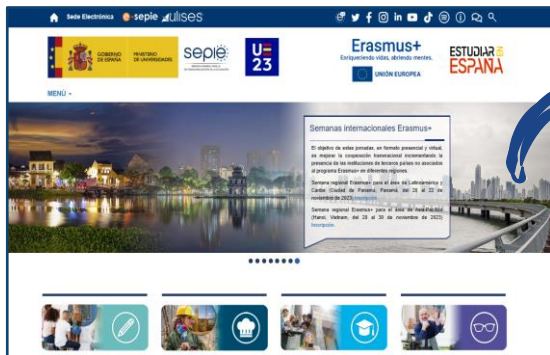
Sede Electrónica e-sepie ulises

GOBIERNO DE ESPAÑA MINISTERIO DE UNIVERSIDADES

sepie

U 23

Erasmus+ Enriqueciendo vidas, abriendo mentes.

UNIÓN EUROPEA

ESTUDIAR EN ESPAÑA

MENÚ

Semanas internacionales Erasmus+

El objetivo de estas jornadas, en formato presencial y virtual, es mejorar la cooperación transnacional incrementando la presencia de las instituciones de terceros países no asociados al programa Erasmus+ en diferentes regiones.

Semana regional Erasmus+ para el área de Latinoamérica y Caribe (Ciudad de Panamá, Panamá), del 20 al 22 de noviembre de 2023. Inscripción.

Semana regional Erasmus+ para el área de Asia-Pacífico (Hanoi, Vietnam), del 28 al 30 de noviembre de 2023. Inscripción.